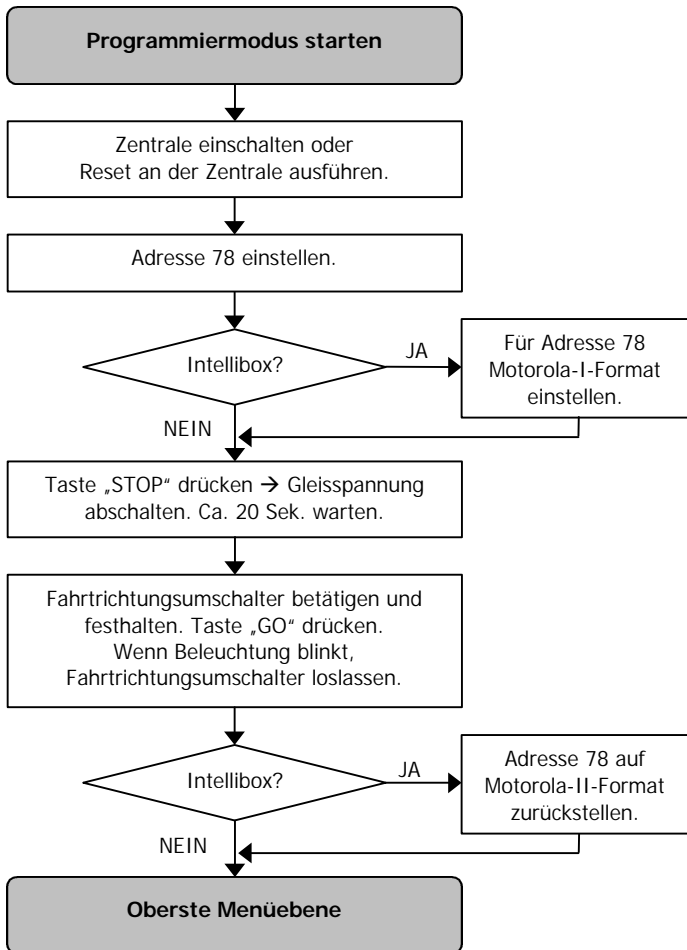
Programmiermodus starten

Zentrale einschalten oder Reset an der Zentrale ausführen.

Adresse 78 einstellen.

Intellibox?

JA

Für Adresse 78 Motorola-I-Format einstellen.

NEIN

Taste „STOP" drücken → Gleisspannung abschalten. Ca. 20 Sek. warten.

Fahrtrichtungsumschalter betätigen und festhalten. Taste „GO" drücken. Wenn Beleuchtung blinkt, Fahrtrichtungsumschalter loslassen.

Intellibox?

JA

Adresse 78 auf Motorola-II-Format zurückstellen.

NEIN

Oberste Menüebene